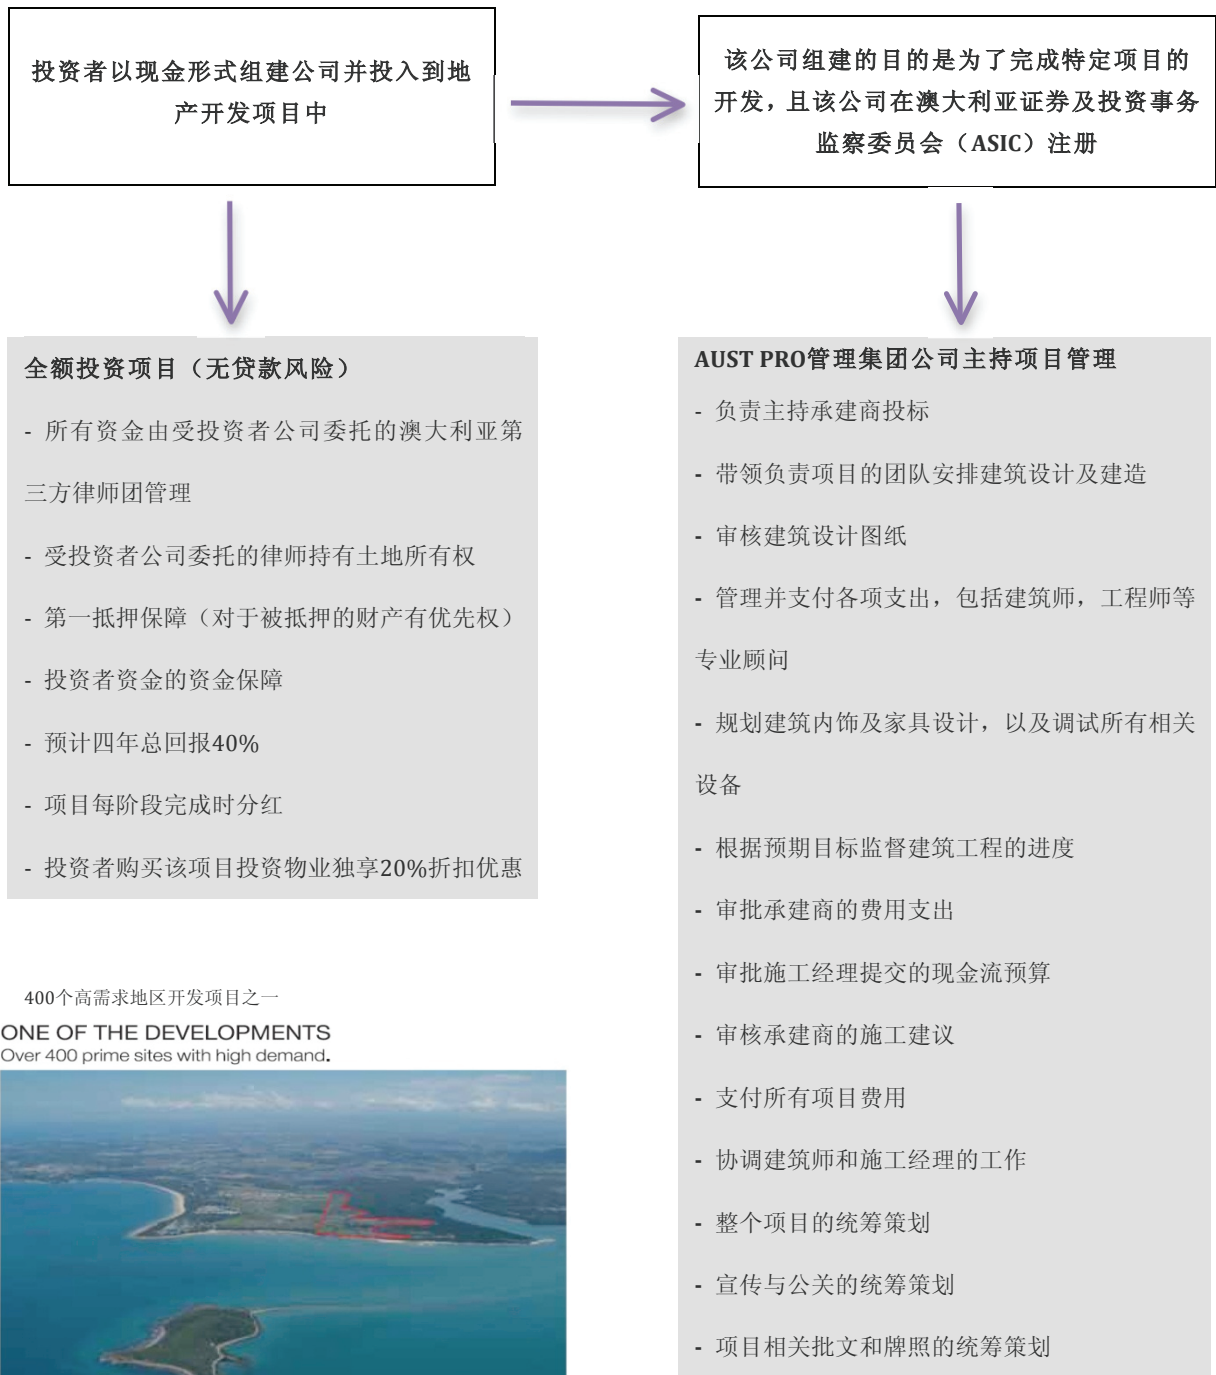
投资者以现金形式组建公司并投入到地产开发项目中

该公司组建的目的是为了完成特定项目的开发，且该公司在澳大利亚证券及投资事务监察委员会（ASIC）注册

全额投资项目（无贷款风险）

- 所有资金由受投资者公司委托的澳大利亚第三方律师团管理

- 受投资者公司委托的律师持有土地所有权

- 第一抵押保障（对于被抵押的财产有优先权）

- 投资者资金的资金保障

- 预计四年总回报40%

- 项目每阶段完成时分红

- 投资者购买该项目投资物业独享20%折扣优惠

400个高需求地区开发项目之一

ONE OF THE DEVELOPMENTS
Over 400 prime sites with high demand.

AUST PRO管理集团公司主持项目管理

- 负责主持承建商投标

- 带领负责项目的团队安排建筑设计及建造

- 审核建筑设计图纸

- 管理并支付各项支出，包括建筑师，工程师等专业顾问

- 规划建筑内饰及家具设计，以及调试所有相关设备

- 根据预期目标监督建筑工程的进度

- 审批承建商的费用支出

- 审批施工经理提交的现金流预算

- 审核承建商的施工建议

- 支付所有项目费用

- 协调建筑师和施工经理的工作

- 整个项目的统筹策划

- 宣传与公关的统筹策划

- 项目相关批文和牌照的统筹策划